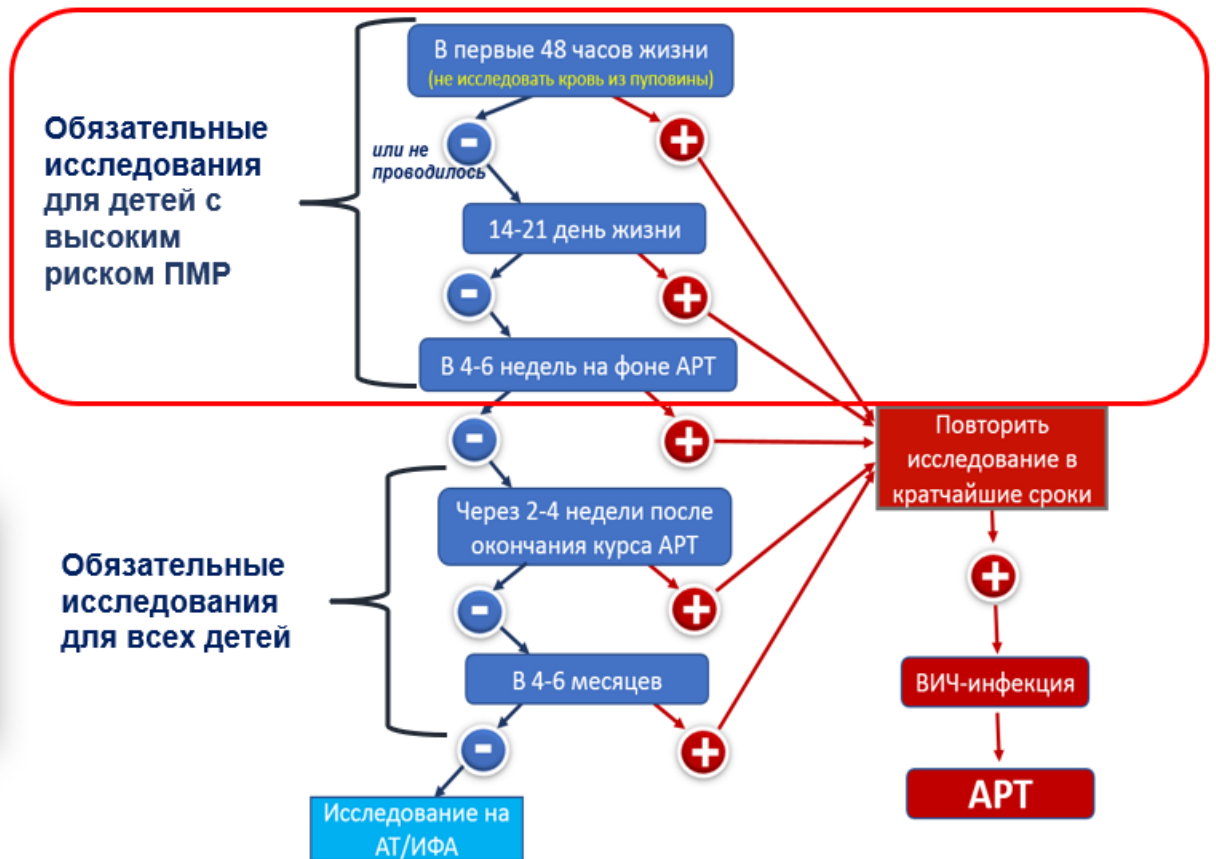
Обязательные исследования для детей с высоким риском ПМР

В первые 48 часов жизни
(не исследовать кровь из пуповины)

или не проводилось

14-21 день жизни

В 4-6 недель на фоне АРТ

Повторить исследование в кратчайшие сроки

Обязательные исследования для всех детей

Через 2-4 недели после окончания курса АРТ

В 4-6 месяцев

ВИЧ-инфекция

АРТ

Исследование на АТ/ИФА